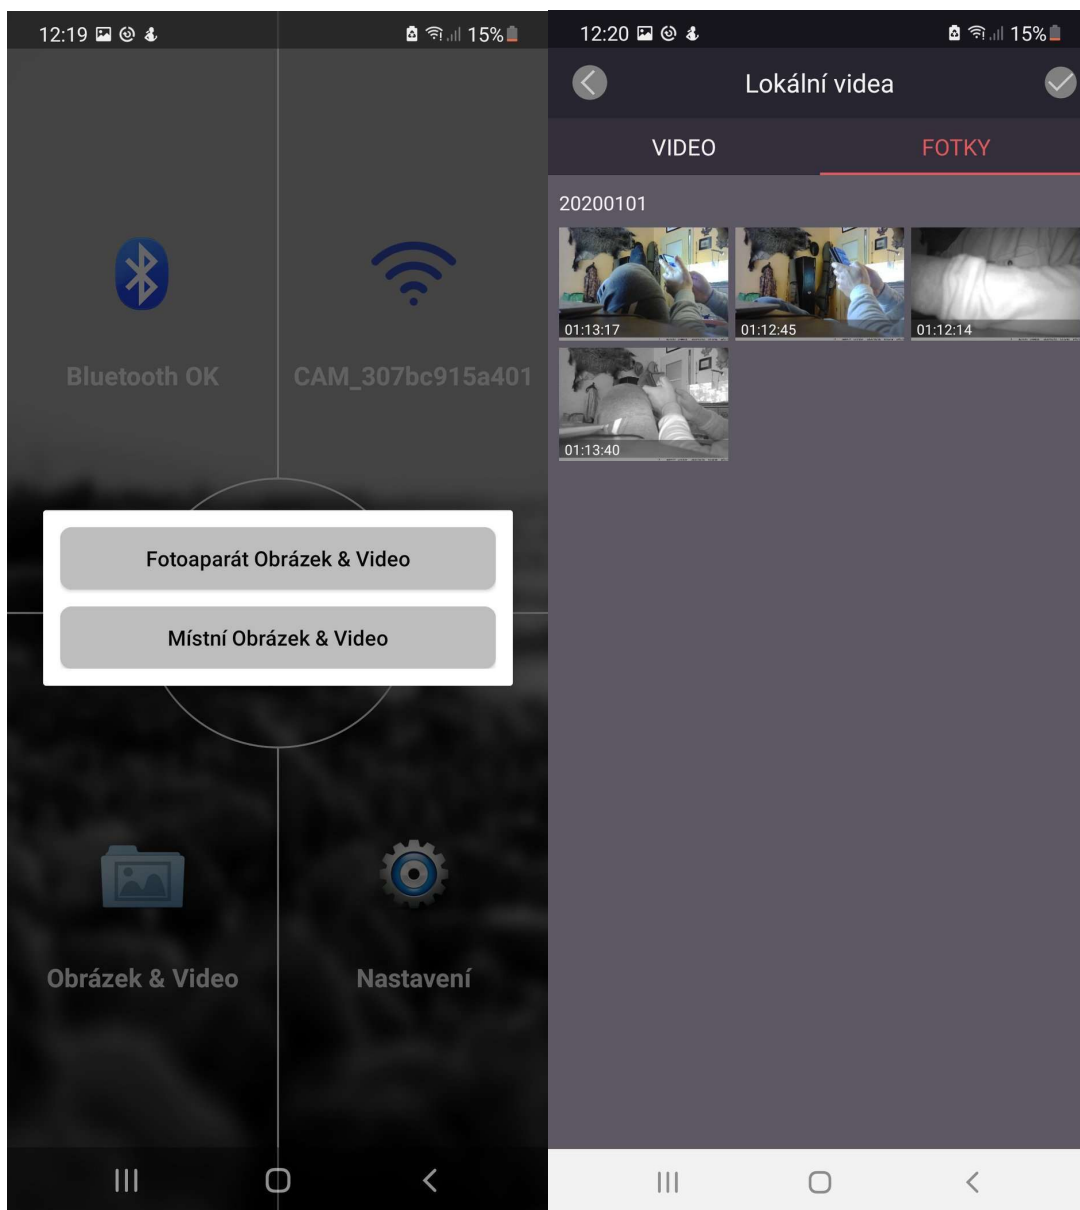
12:19 15%

Bluetooth OK

CAM_307bc915a401

Fotoaparát Obrázek & Video

Místní Obrázek & Video

Obrázek & Video

Nastavení

12:20 15%

Lokální videa

VIDEO

FOTKY

20200101

01:13:17

01:12:45

01:12:14

01:13:40